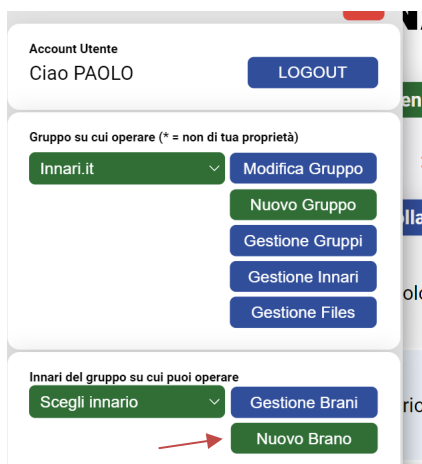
Account Utente
Ciao PAOLO
LOGOUT

Gruppo su cui operare (* = non di tua proprietà)
Innari.it
Modifica Gruppo
Nuovo Gruppo
Gestione Gruppi
Gestione Innari
Gestione Files

Innari del gruppo su cui puoi operare
Scegli innario
Gestione Brani
Nuovo Brano

en
olla
olo
rio